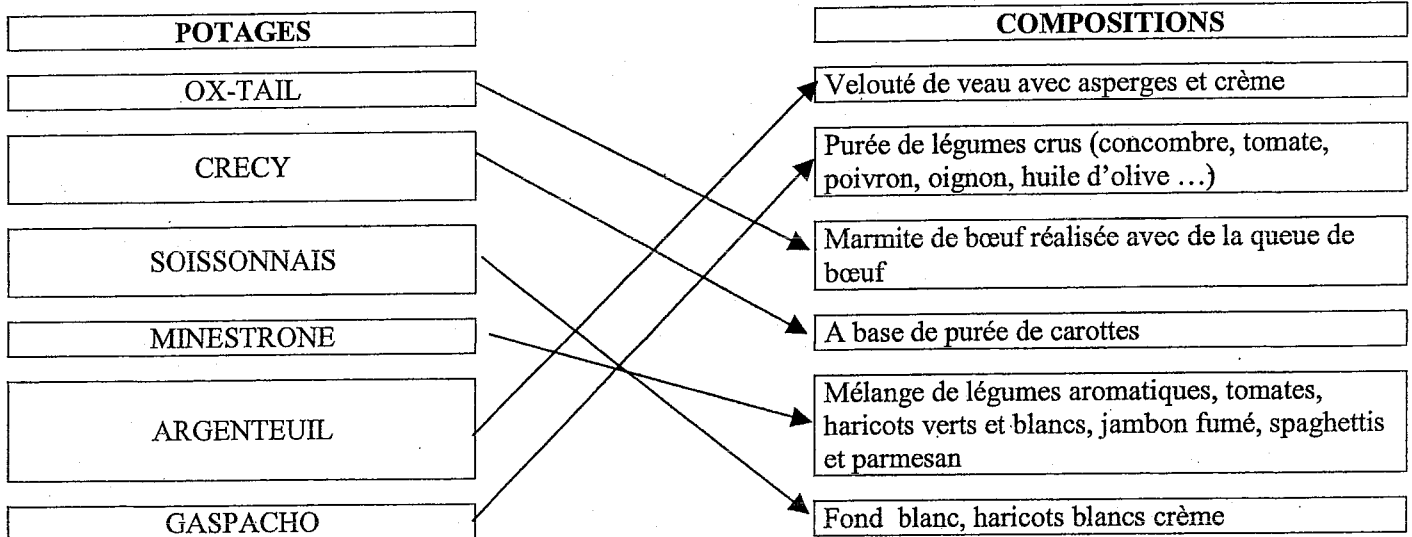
| POTAGES | COMPOSITIONS |
|---|---|
| OX-TAIL | Velouté de veau avec asperges et crème |
| CRECY | Purée de légumes crus (concombre, tomate, poivron, oignon, huile d'olive …) |
| SOISSONNAIS | Marmite de bœuf réalisée avec de la queue de bœuf |
| MINESTRONE | A base de purée de carottes |
| ARGENTEUIL | Mélange de légumes aromatiques, tomates, haricots verts et blancs, jambon fumé, spaghettis et parmesan |
| GASPACHO | Fond blanc, haricots blancs crème |